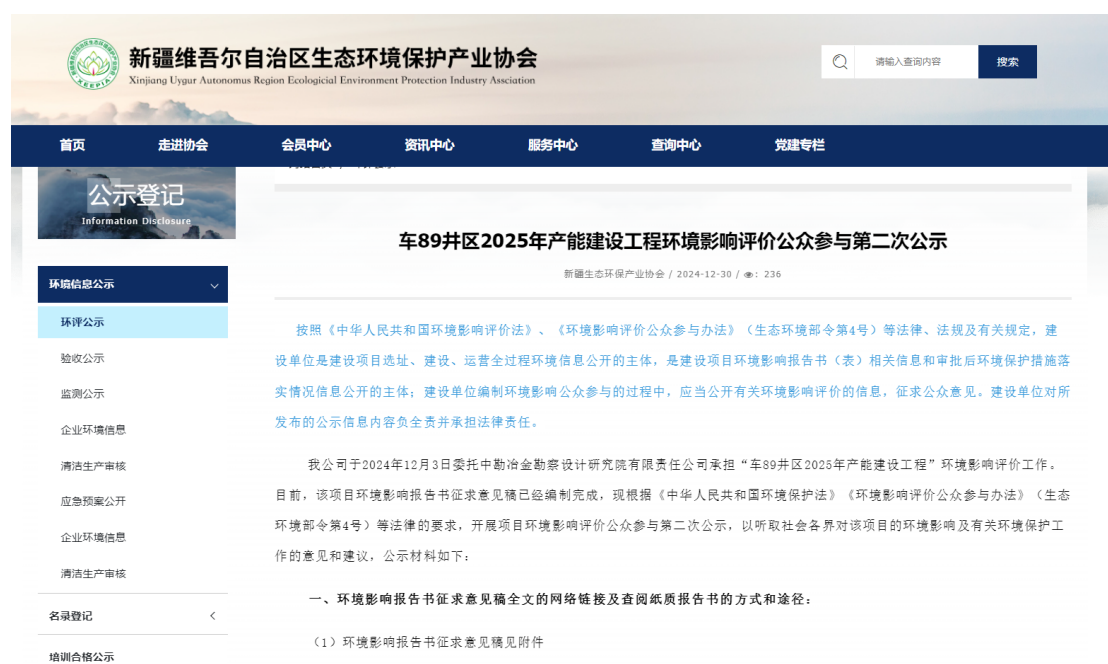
新疆维吾尔自治区生态环境保护产业协会
Xinjiang Uygur Autonomus Region Ecological Environment Protection Industry Association

XEEPIA

请输入查询内容
搜索

首页
走进协会
会员中心
资讯中心
服务中心
查询中心
党建专栏

公示登记
Information Disclosure

环境信息公示
环评公示
验收公示
监测公示
企业环境信息
清洁生产审核
应急预案公开
企业环境信息
清洁生产审核
名录登记
培训合格公示

车89井区2025年产能建设工程环境影响评价公众参与第二次公示

新疆生态环保产业协会 / 2024-12-30 / 236

按照《中华人民共和国环境影响评价法》、《环境影响评价公众参与办法》（生态环境部令第4号）等法律、法规及有关规定，建设单位是建设项目选址、建设、运营全过程环境信息公开的主体，是建设项目环境影响报告书（表）相关信息和审批后环境保护措施落实情况信息公开的主体；建设单位编制环境影响公众参与的过程中，应当公开有关环境影响评价的信息，征求公众意见。建设单位对所发布的公示信息内容负全责并承担法律责任。

我公司于2024年12月3日委托中勘冶金勘察设计研究院有限责任公司承担“车89井区2025年产能建设工程”环境影响评价工作。目前，该项目环境影响报告书征求意见稿已经编制完成，现根据《中华人民共和国环境保护法》《环境影响评价公众参与办法》（生态环境部令第4号）等法律的要求，开展项目环境影响评价公众参与第二次公示，以听取社会各界对该项目的环境影响及有关环境保护工作的意见和建议，公示材料如下：

一、环境影响报告书征求意见稿全文的网络链接及查阅纸质报告书的方式和途径：

（1）环境影响报告书征求意见稿附件